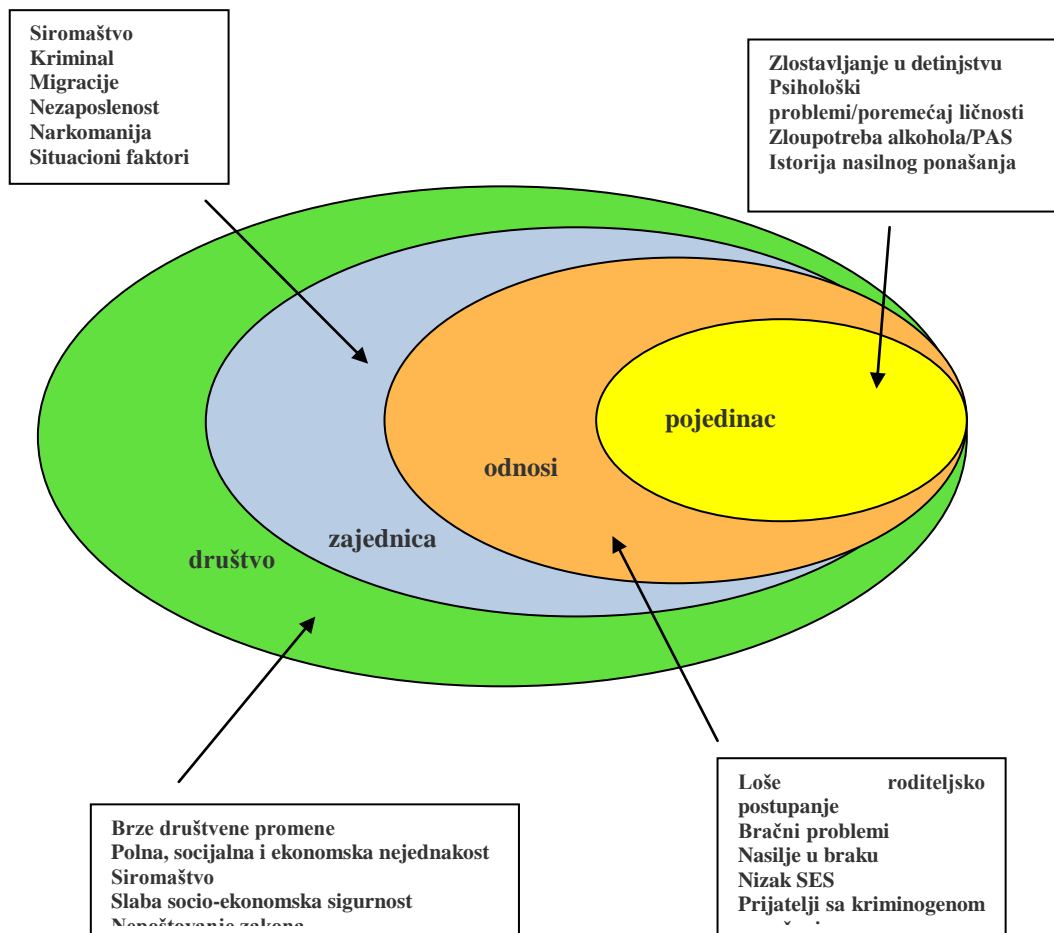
Siromaštvo
Kriminal
Migracije
Nezaposlenost
Narkomanija
Situacioni faktori

Zlostavljanje u detinjstvu
Psihološki problemi/poremećaj ličnosti
Zloupotreba alkohola/PAS
Istorija nasilnog ponašanja

pojedinac

odnosi

zajednica

društvo

Brze društvene promene
Polna, socijalna i ekonomska nejednakost
Siromaštvo
Slaba socio-ekonomska sigurnost
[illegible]

Loše roditeljsko postupanje
Bračni problemi
Nasilje u braku
Nizak SES
Prijatelji sa kriminogenom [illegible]